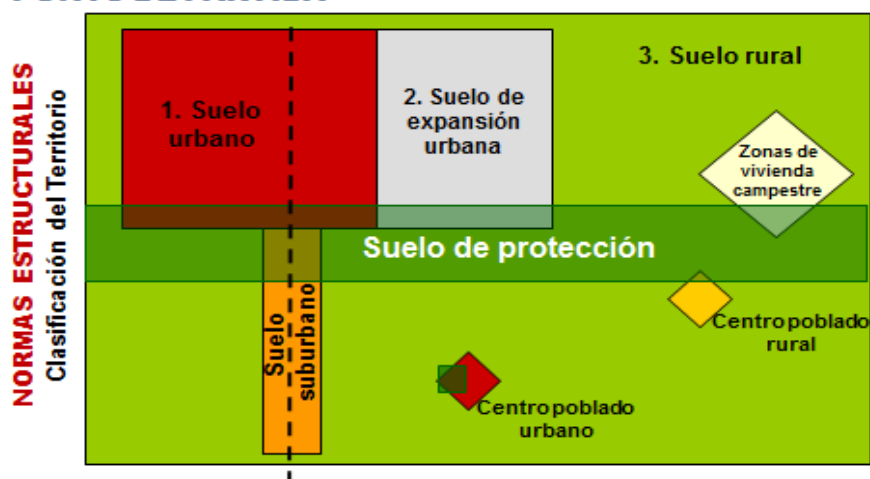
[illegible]

NORMAS ESTRUCTURALES
Clasificación del Territorio

1. Suelo urbano

2. Suelo de expansión urbana

3. Suelo rural

Zonas de vivienda campestre

Suelo de protección

Suelo suburbano

Centro poblado rural

Centro poblado urbano